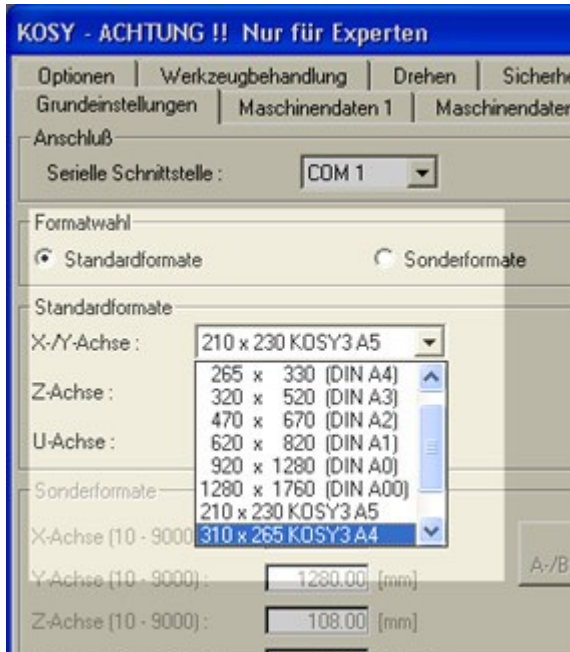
KOSY - ACHTUNG !! Nur für Experten

Optionen | Werkzeugbehandlung | Drehen | Sicherhe
Grundeinstellungen | Maschinendaten 1 | Maschinendaten

Anschluß
Serielle Schnittstelle : COM 1

Formatwahl
Standardformate
Sonderformate

Standardformate
X-/Y-Achse : 210 x 230 KOSY3 A5
Z-Achse :
U-Achse :

265 x 330 (DIN A4)
320 x 520 (DIN A3)
470 x 670 (DIN A2)
620 x 820 (DIN A1)
920 x 1280 (DIN A0)
1280 x 1760 (DIN A00)
210 x 230 KOSY3 A5
310 x 265 KOSY3 A4

Sonderformate
X-Achse (10 - 9000
Y-Achse (10 - 9000) : 1280.00 [mm]
Z-Achse (10 - 9000) : 108.00 [mm]

A-/B